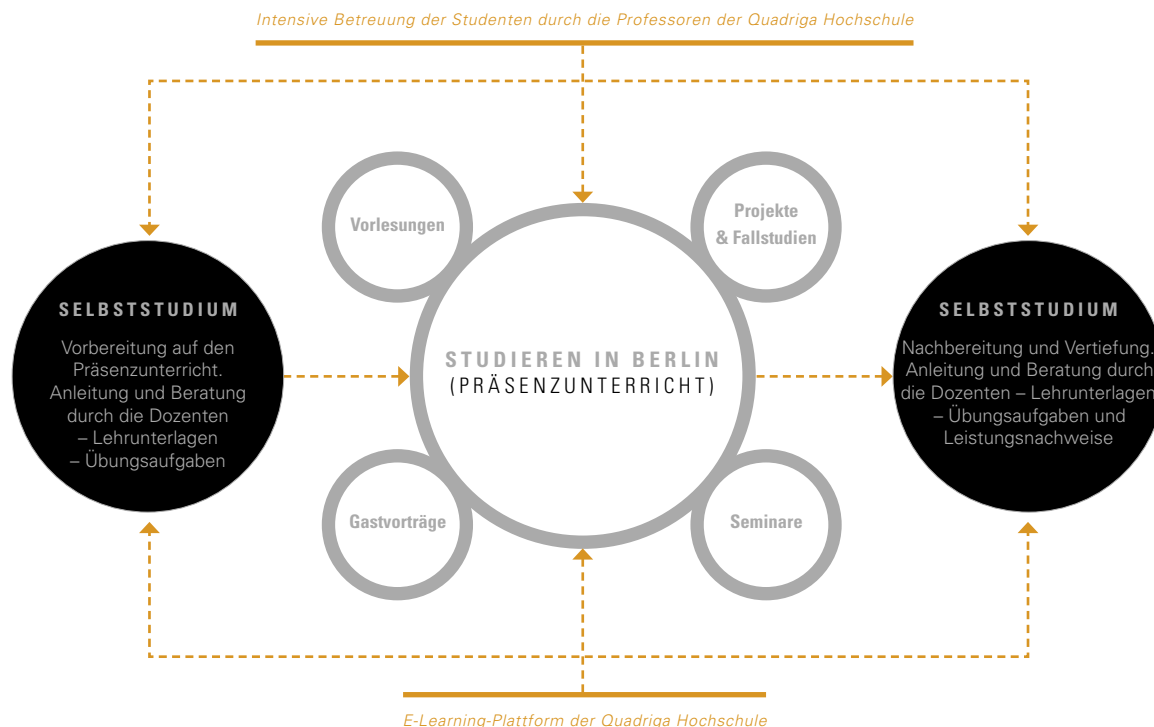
Intensive Betreuung der Studenten durch die Professoren der Quadriga Hochschule

Vorlesungen

Projekte & Fallstudien

SELBSTSTUDIUM

Vorbereitung auf den Präsenzunterricht. Anleitung und Beratung durch die Dozenten – Lehrunterlagen – Übungsaufgaben

STUDIEREN IN BERLIN (PRÄSENZUNTERRICHT)

SELBSTSTUDIUM

Nachbereitung und Vertiefung. Anleitung und Beratung durch die Dozenten – Lehrunterlagen – Übungsaufgaben und Leistungsnachweise

Gastvorträge

Seminare

E-Learning-Plattform der Quadriga Hochschule